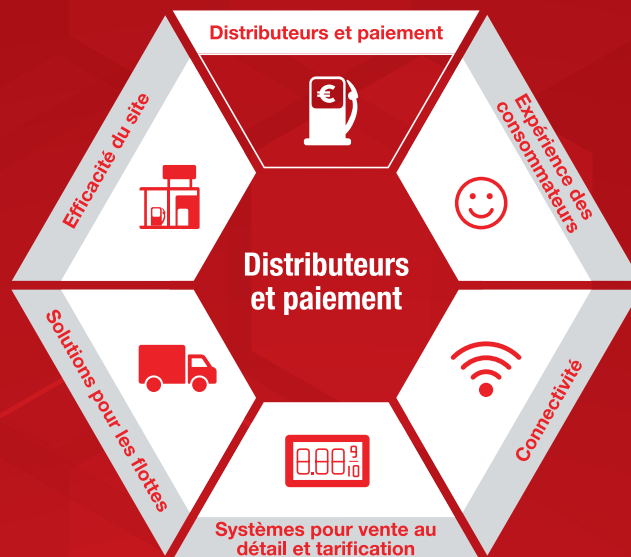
Distributeurs et paiement

Expérience des consommateurs

Connectivité

Systèmes pour vente au détail et tarification

Solutions pour les flottes

Efficacité du site

€

8.88 $\frac{9}{10}$

Distributeurs et paiement